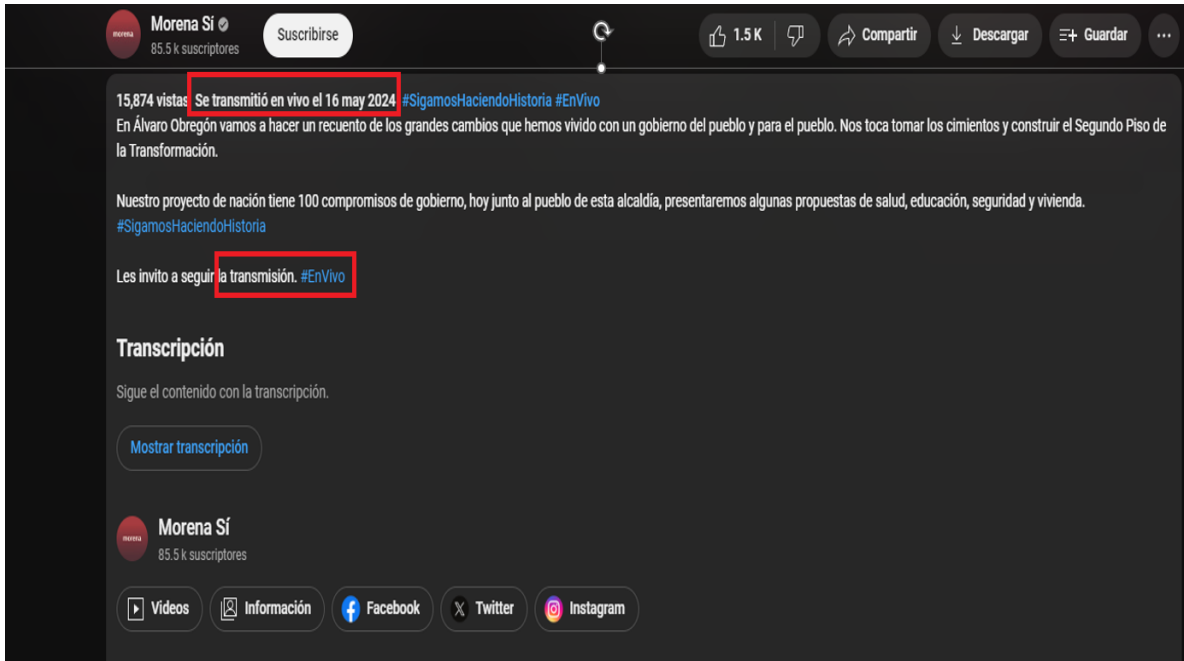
morena Morena Sí
85.5 k suscriptores
Suscribirse
1.5 K
Compartir
Descargar
Guardar
...

15,874 vistas Se transmitió en vivo el 16 may 2024 #SigamosHaciendoHistoria #EnVivo
En Álvaro Obregón vamos a hacer un recuento de los grandes cambios que hemos vivido con un gobierno del pueblo y para el pueblo. Nos toca tomar los cimientos y construir el Segundo Piso de la Transformación.

Nuestro proyecto de nación tiene 100 compromisos de gobierno, hoy junto al pueblo de esta alcaldía, presentaremos algunas propuestas de salud, educación, seguridad y vivienda. #SigamosHaciendoHistoria

Les invito a seguir la transmisión. #EnVivo

Transcripción
Sigue el contenido con la transcripción.
Mostrar transcripción

morena Morena Sí
85.5 k suscriptores

Videos
Información
Facebook
Twitter
Instagram